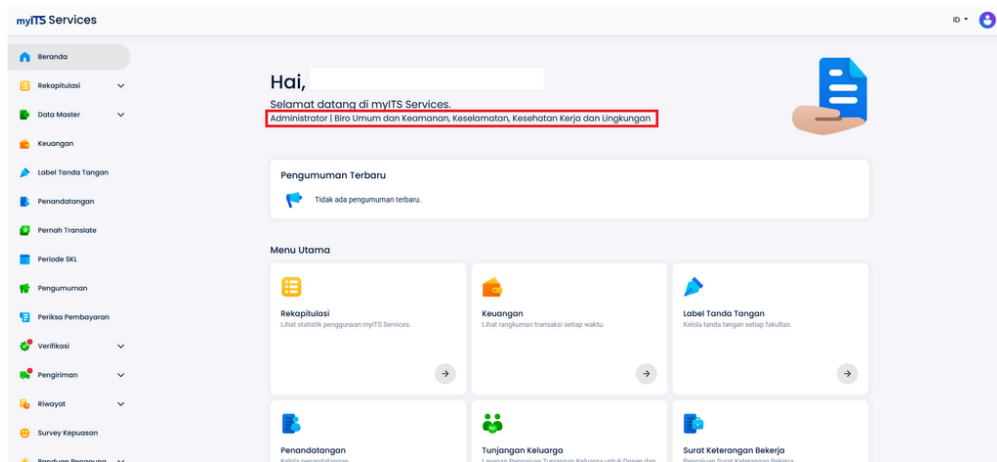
myITS Services

ID

Beranda
Rekapitulasi
Data Master
Keuangan
Label Tanda Tangan
Penandatangan
Pernah Translate
Periode SKL
Pengumuman
Periksa Pembayaran
Verifikasi
Pengiriman
Riwayat
Survey Kepuasan
Panduan Pengguna

Hai,

Selamat datang di myITS Services.
Administrator | Biro Umum dan Keamanan, Keselamatan, Kesehatan Kerja dan Lingkungan

Pengumuman Terbaru

Tidak ada pengumuman terbaru.

Menu Utama

Rekapitulasi
Lihat statistik penggunaan myITS Services.

Keuangan
Lihat rangkuman transaksi setiap waktu.

Label Tanda Tangan
Kelola tanda tangan setiap fakultas.

Penandatangan
Kelola penandatangan

Tunjangan Keluarga
Layanan Pengajuan Tunjangan Keluarga untuk Dosen dan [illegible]

Surat Keterangan Bekerja
Pengajuan Surat Keterangan Bekerja